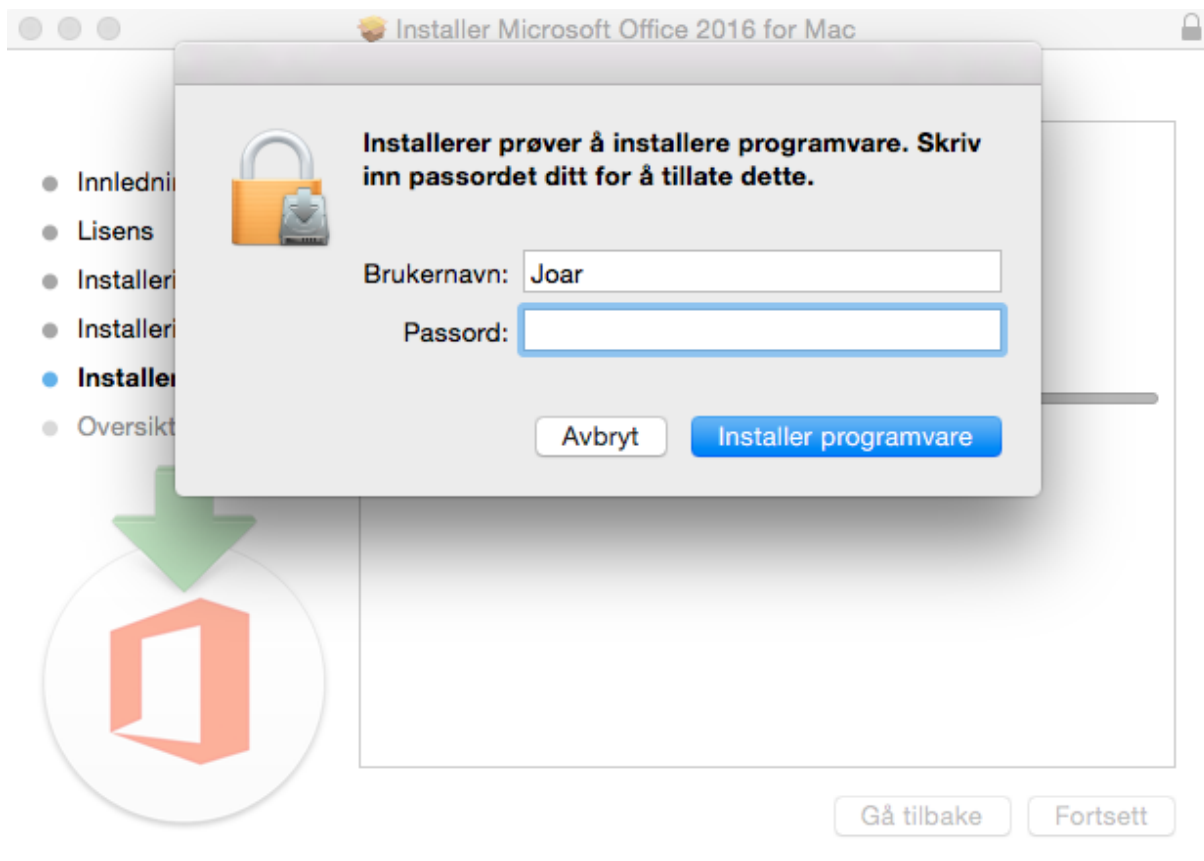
Installer Microsoft Office 2016 for Mac

Innlednin
Lisens
Installeri
Installeri
Installer
Oversikt

Installerer prøver å installere programvare. Skriv inn passordet ditt for å tillate dette.

Brukernavn: Joar
Passord:

Avbryt
Installer programvare

Gå tilbake
Fortsett